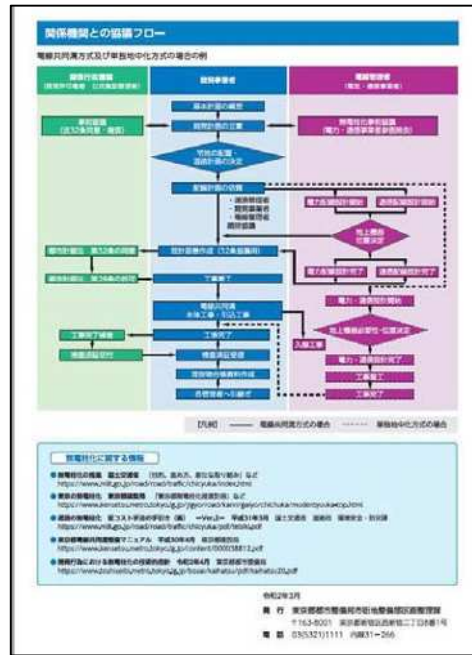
関係機関との協議フロー

電線共同溝方式及び単独地中化方式の場合の例

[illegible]

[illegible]

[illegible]

無電柱化に関する情報

● 無電柱化の推進 国土交通省 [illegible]
https://www.mlit.go.jp/road/road/traffic/chicyuka/index.html

● 東京の無電柱化 東京都建設局 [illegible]
https://www.kensetsu.metro.tokyo.lg.jp/jigyo/road/kanri/gaiyo/chicyuka/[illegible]

● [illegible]

● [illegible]
https://www.kensetsu.metro.tokyo.lg.jp/content/000038813.pdf

● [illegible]
https://www.toshiseibi.metro.tokyo.lg.jp/bosai/kaihatsu/pdf/kaihatsu20.pdf

令和2年3月

発 行 東京都都市整備局市街地整備部防災都市づくり課
〒163-8001 東京都新宿区西新宿二丁目8番1号
電 話 03(5321)1111 内線31-266